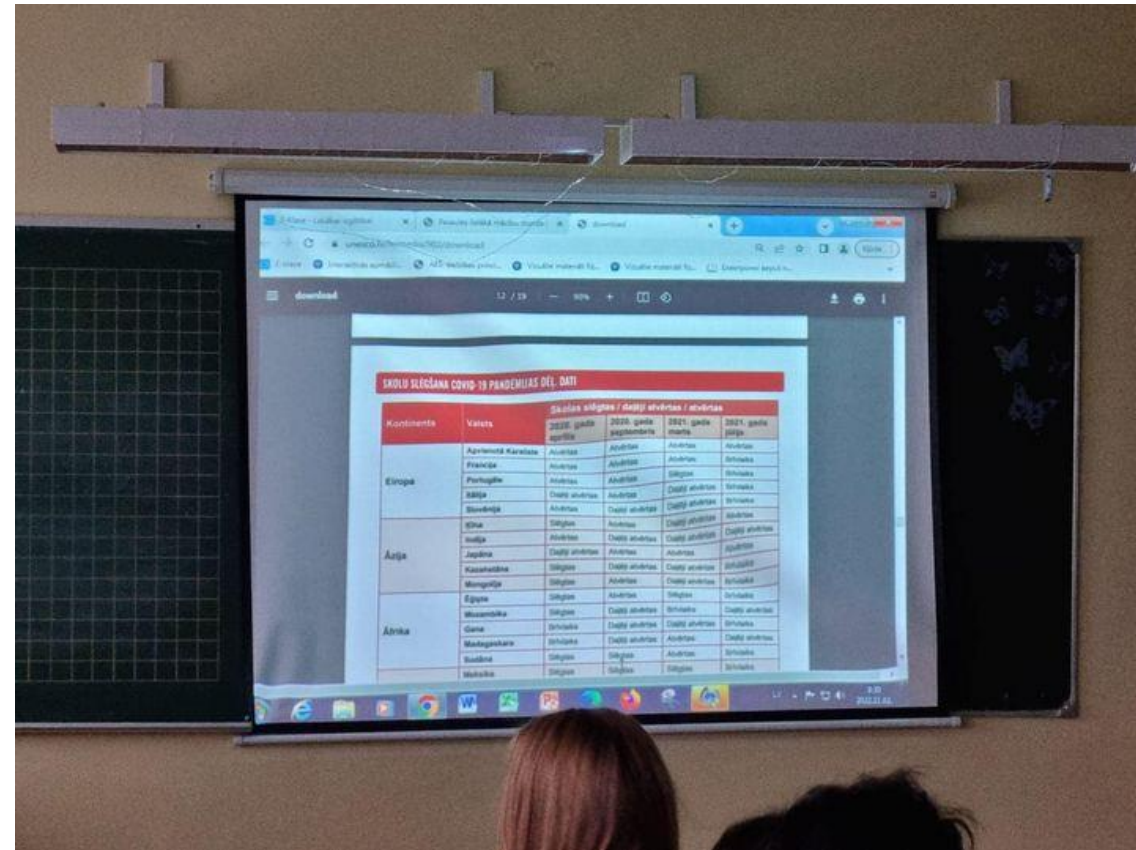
download 12 / 19 — 90% +

SKOLU SLĒGŠANA COVID-19 PANDĒMIJAS DĒĻ. DATI

| Kontinents | Valsts | 2020. gada aprīlis | 2020. gada septembris | 2021. gada marts | 2021. gada jūlijs |
|---|---|---|---|---|---|
| Eiropa | Apvienotā Karaliste | Atvērtas | Atvērtas | Atvērtas | Atvērtas |
| | Francija | Atvērtas | Atvērtas | Atvērtas | Brīvlaiks |
| | Portugāle | Atvērtas | Atvērtas | Slēgtas | Brīvlaiks |
| | Itālija | Daļēji atvērtas | Atvērtas | Daļēji atvērtas | Brīvlaiks |
| | Slovēnija | Atvērtas | Daļēji atvērtas | Daļēji atvērtas | Brīvlaiks |
| Āzija | Ķīna | Slēgtas | Atvērtas | Daļēji atvērtas | Atvērtas |
| | Indija | Atvērtas | Daļēji atvērtas | Daļēji atvērtas | Daļēji atvērtas |
| | Japāna | Daļēji atvērtas | Atvērtas | Atvērtas | Atvērtas |
| | Kazahstāna | Slēgtas | Daļēji atvērtas | Daļēji atvērtas | Brīvlaiks |
| | Mongolija | Slēgtas | Atvērtas | Daļēji atvērtas | Brīvlaiks |
| Āfrika | Ēģipte | Slēgtas | Atvērtas | Slēgtas | Brīvlaiks |
| | Mozambika | Slēgtas | Daļēji atvērtas | Brīvlaiks | Daļēji atvērtas |
| | Gana | Brīvlaiks | Daļēji atvērtas | Daļēji atvērtas | Brīvlaiks |
| | Madagaskara | Brīvlaiks | Daļēji atvērtas | Atvērtas | Daļēji atvērtas |
| | Sudāna | Slēgtas | Slēgtas | Atvērtas | Brīvlaiks |
| | Malta | Slēgtas | Slēgtas | Slēgtas | Brīvlaiks |